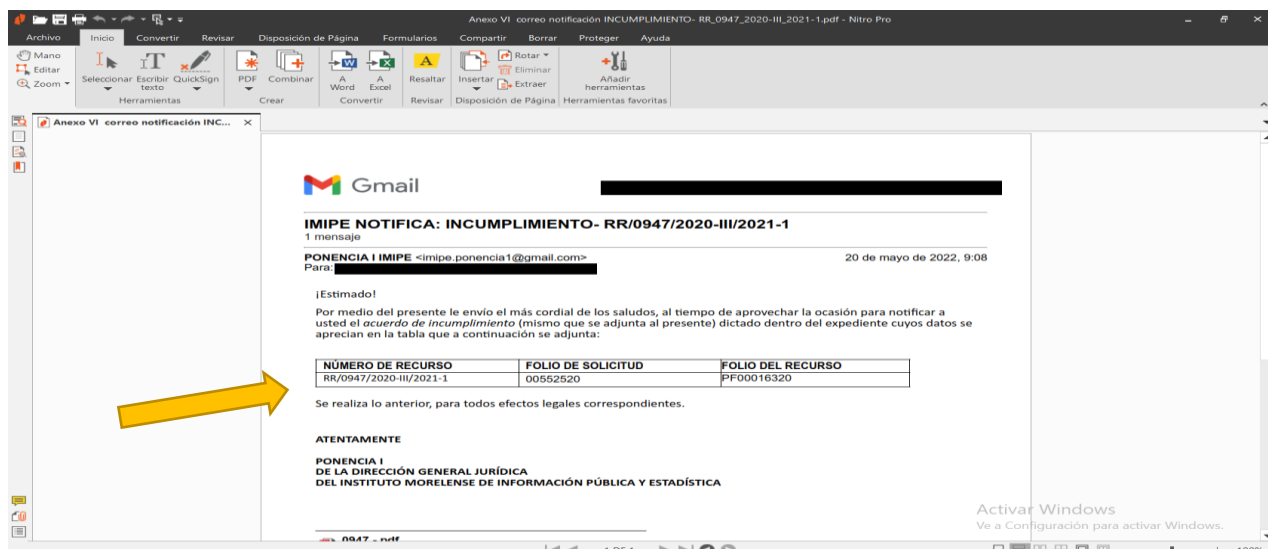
Anexo VI correo notificación INCUMPLIMIENTO- RR_0947_2020-III_2021-1.pdf - Nitro Pro

Archivo Inicio Convertir Revisar Disposición de Página Formularios Compartir Borrar Proteger Ayuda

Mano Editar Zoom Seleccionar Escribir texto QuickSign Herramientas PDF Combinar Crear A Word A Excel Convertir Resaltar Revisar Insertar Rotar Eliminar Extraer Disposición de Página Añadir herramientas Herramientas favoritas

Anexo VI correo notificación INC... ×

Gmail

IMIPE NOTIFICA: INCUMPLIMIENTO- RR/0947/2020-III/2021-1
1 mensaje

PONENCIA I IMIPE <imipe.ponencia1@gmail.com> 20 de mayo de 2022, 9:08
Para:

¡Estimado!

Por medio del presente le envío el más cordial de los saludos, al tiempo de aprovechar la ocasión para notificar a usted el *acuerdo de incumplimiento* (mismo que se adjunta al presente) dictado dentro del expediente cuyos datos se aprecian en la tabla que a continuación se adjunta:

| NÚMERO DE RECURSO | FOLIO DE SOLICITUD | FOLIO DEL RECURSO |
|---|---|---|
| RR/0947/2020-III/2021-1 | 00552520 | PF00016320 |

Se realiza lo anterior, para todos efectos legales correspondientes.

ATENTAMENTE

PONENCIA I
DE LA DIRECCIÓN GENERAL JURÍDICA
DEL INSTITUTO MORELENSE DE INFORMACIÓN PÚBLICA Y ESTADÍSTICA

0947 - pdf

Activar Windows
Ve a Configuración para activar Windows.